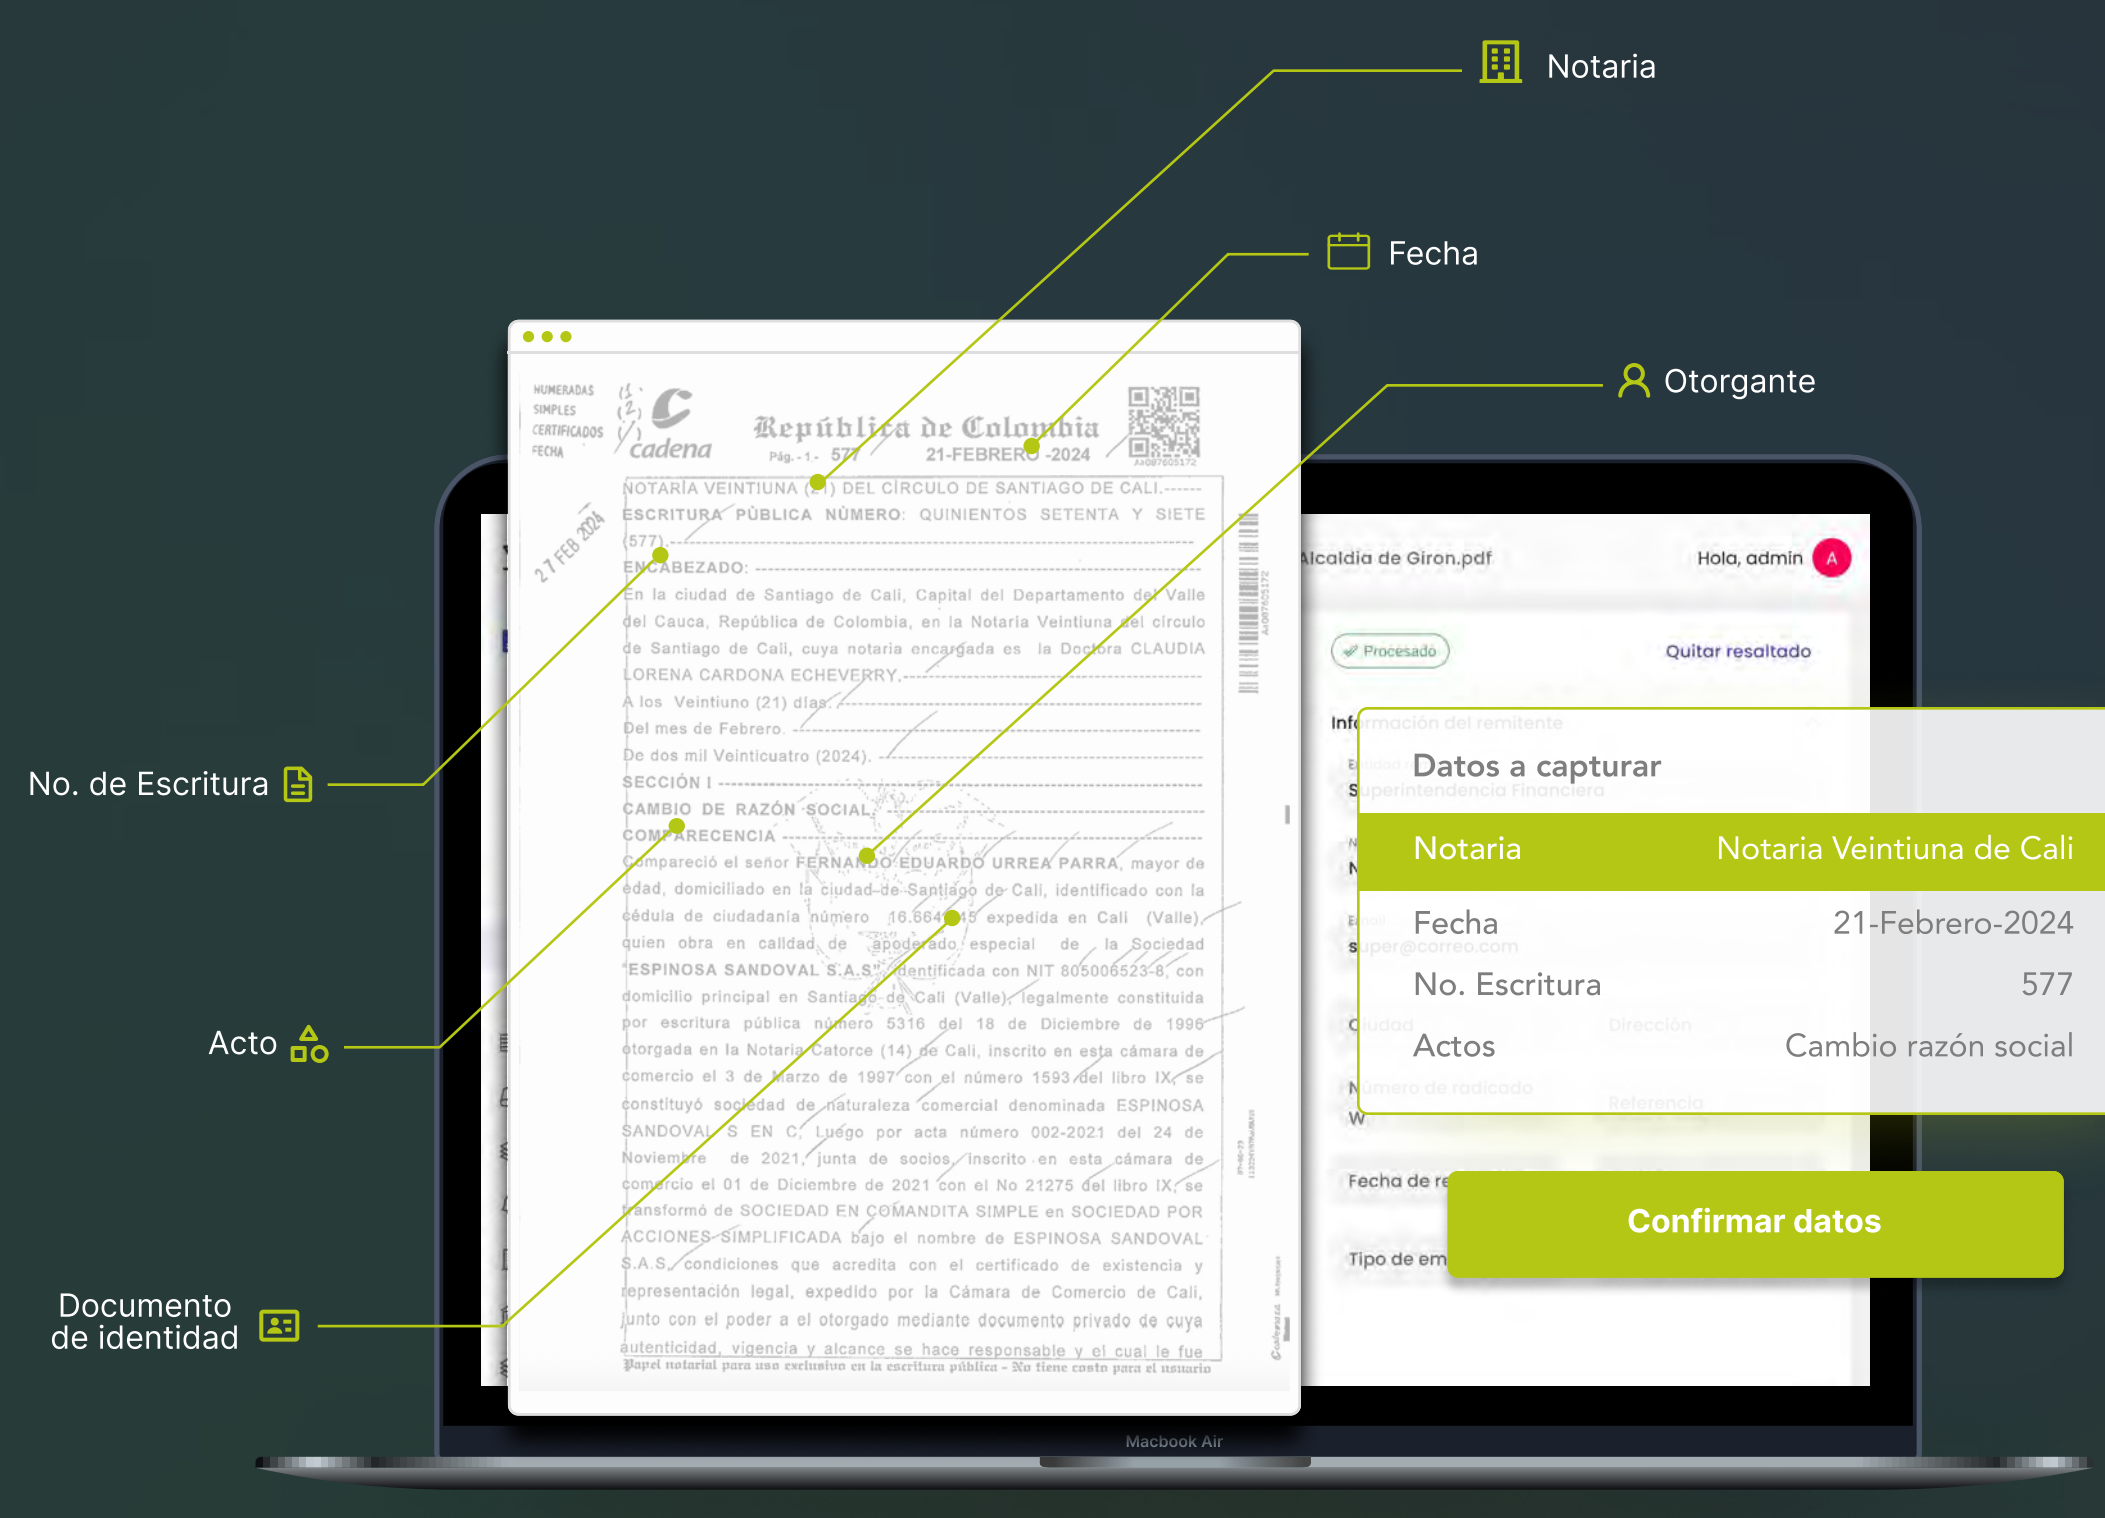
Notaria

Fecha

Otorgante

No. de Escritura

Acto

Documento de identidad

HUMERADAS SIMPLES CERTIFICADOS FECHA

cadena

República de Colombia

Pág. -1- 577 21-FEBRERO -2024

27 FEB 2024

NOTARÍA VEINTIUNA (21) DEL CÍRCULO DE SANTIAGO DE CALI.------
ESCRITURA PÚBLICA NÚMERO: QUINIENTOS SETENTA Y SIETE (577).
ENCABEZADO: ---
En la ciudad de Santiago de Cali, Capital del Departamento del Valle del Cauca, República de Colombia, en la Notaría Veintiuna del círculo de Santiago de Cali, cuya notaria encargada es la Doctora CLAUDIA LORENA CARDONA ECHEVERRY.---
A los Veintiuno (21) días.---
Del mes de Febrero.---
De dos mil Veinticuatro (2024).---
SECCIÓN I ---
CAMBIO DE RAZÓN SOCIAL---
COMPARECENCIA ---
Compareció el señor FERNANDO EDUARDO URREA PARRA, mayor de edad, domiciliado en la ciudad de Santiago de Cali, identificado con la cédula de ciudadanía número 16.664.415 expedida en Cali (Valle), quien obra en calidad de apoderado especial de la Sociedad "ESPINOSA SANDOVAL S.A.S", identificada con NIT 805006523-8, con domicilio principal en Santiago de Cali (Valle), legalmente constituida por escritura pública número 5316 del 18 de Diciembre de 1996 otorgada en la Notaría Catorce (14) de Cali, inscrito en esta cámara de comercio el 3 de Marzo de 1997 con el número 1593 del libro IX, se constituyó sociedad de naturaleza comercial denominada ESPINOSA SANDOVAL S EN C, Luego por acta número 002-2021 del 24 de Noviembre de 2021, junta de socios, inscrito en esta cámara de comercio el 01 de Diciembre de 2021 con el No 21275 del libro IX, se transformó de SOCIEDAD EN COMANDITA SIMPLE en SOCIEDAD POR ACCIONES SIMPLIFICADA bajo el nombre de ESPINOSA SANDOVAL S.A.S, condiciones que acredita con el certificado de existencia y representación legal, expedido por la Cámara de Comercio de Cali, junto con el poder a el otorgado mediante documento privado de cuya autenticidad, vigencia y alcance se hace responsable y el cual le fue
Papel notarial para uso exclusivo en la escritura pública - No tiene costo para el usuario

Alcaldia de Giron.pdf
Hola, admin A
Procesado
Quitar resaltado
Información del remitente
Superintendencia Financiera
super@correo.com
Ciudad Dirección
Número de radicado Referencia
Fecha de re
Tipo de em

Datos a capturar
| | |
|---|---|
| Notaria | Notaria Veintiuna de Cali |
| Fecha | 21-Febrero-2024 |
| No. Escritura | 577 |
| Actos | Cambio razón social |

Confirmar datos

Macbook Air